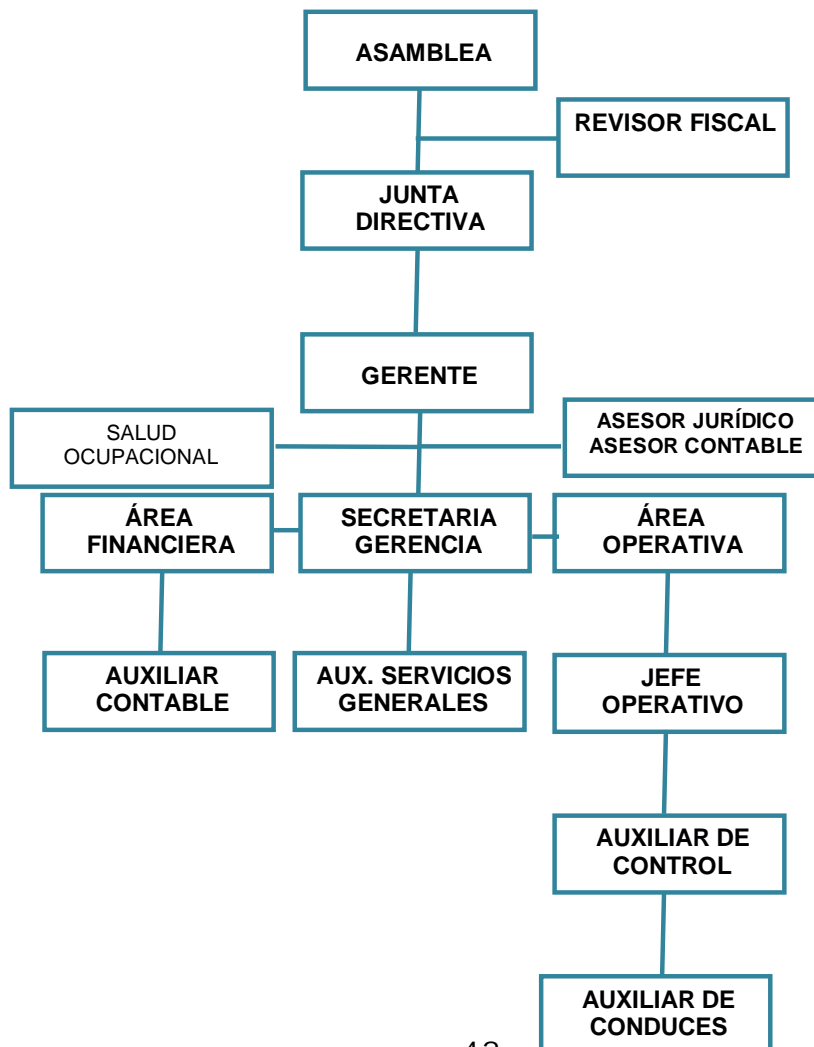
ASAMBLEA

REVISOR FISCAL

JUNTA DIRECTIVA

GERENTE

SALUD OCUPACIONAL

ASESOR JURÍDICO
ASESOR CONTABLE

ÁREA FINANCIERA

SECRETARIA GERENCIA

ÁREA OPERATIVA

AUXILIAR CONTABLE

AUX. SERVICIOS GENERALES

JEFE OPERATIVO

AUXILIAR DE CONTROL

AUXILIAR DE CONDUCES

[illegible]